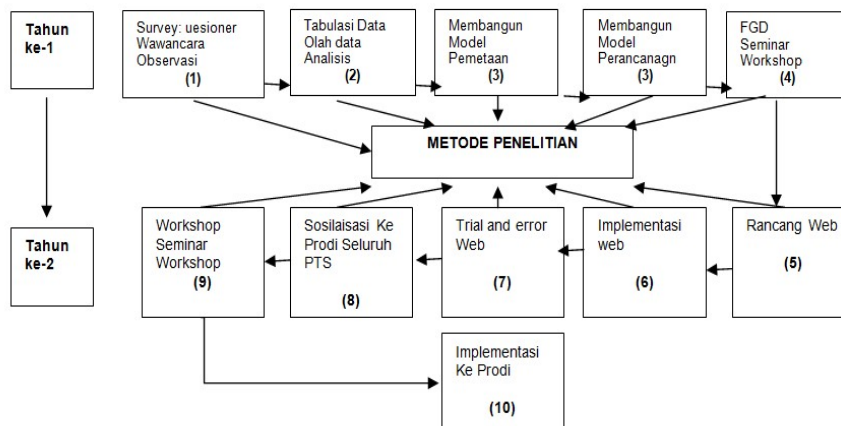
Tahun ke-1

Survey: uesioner Wawancara Observasi
(1)

Tabulasi Data Olah data Analisis
(2)

Membangun Model Pemetaan
(3)

Membangun Model Perancanagn
(3)

FGD Seminar Workshop
(4)

METODE PENELITIAN

Tahun ke-2

Workshop Seminar Workshop
(9)

Sosilaisasi Ke Prodi Seluruh PTS
(8)

Trial and error Web
(7)

Implementasi web
(6)

Rancang Web
(5)

Implementasi Ke Prodi
(10)